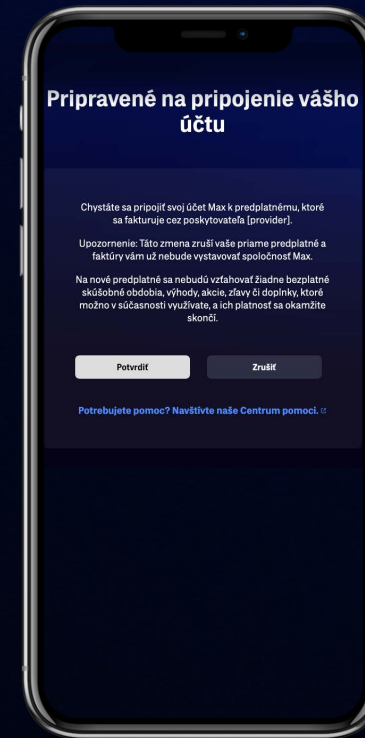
Pripravené na pripojenie vášho účtu

Chystáte sa pripojiť svoj účet Max k predplatnému, ktoré sa fakturuje cez poskytovateľa [provider].

Upozornenie: Táto zmena zruší vaše priame predplatné a faktúry vám už nebude vystavovať spoločnosť Max.

Na nové predplatné sa nebudú vzťahovať žiadne bezplatné skúšobné obdobia, výhody, akcie, zľavy či doplnky, ktoré možno v súčasnosti využívate, a ich platnosť sa okamžite skončí.

Potvrdiť

Zrušiť

Potrebujete pomoc? Navštívte naše Centrum pomoci.